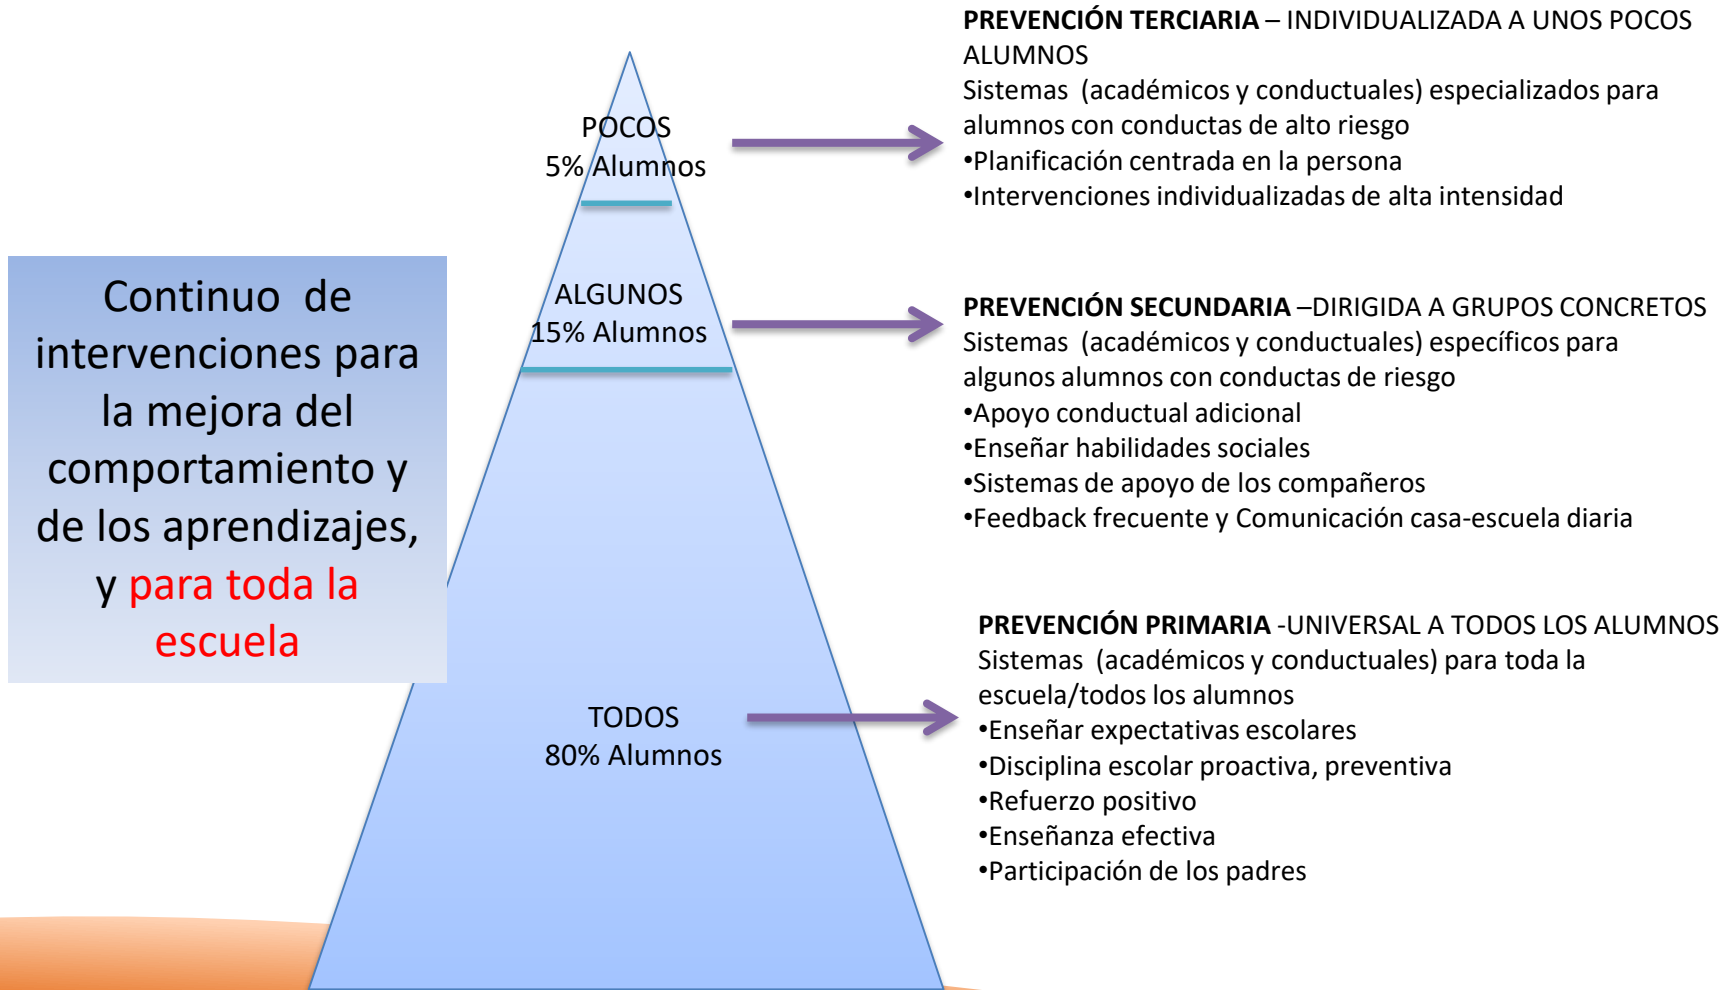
Continuo de intervenciones para la mejora del comportamiento y de los aprendizajes, y para toda la escuela

POCOS
5% Alumnos

ALGUNOS
15% Alumnos

TODOS
80% Alumnos

**PREVENCIÓN TERCIARIA** – INDIVIDUALIZADA A UNOS POCOS ALUMNOS
Sistemas (académicos y conductuales) especializados para alumnos con conductas de alto riesgo
•Planificación centrada en la persona
•Intervenciones individualizadas de alta intensidad

**PREVENCIÓN SECUNDARIA** –DIRIGIDA A GRUPOS CONCRETOS
Sistemas (académicos y conductuales) específicos para algunos alumnos con conductas de riesgo
•Apoyo conductual adicional
•Enseñar habilidades sociales
•Sistemas de apoyo de los compañeros
•Feedback frecuente y Comunicación casa-escuela diaria

**PREVENCIÓN PRIMARIA** -UNIVERSAL A TODOS LOS ALUMNOS
Sistemas (académicos y conductuales) para toda la escuela/todos los alumnos
•Enseñar expectativas escolares
•Disciplina escolar proactiva, preventiva
•Refuerzo positivo
•Enseñanza efectiva
•Participación de los padres